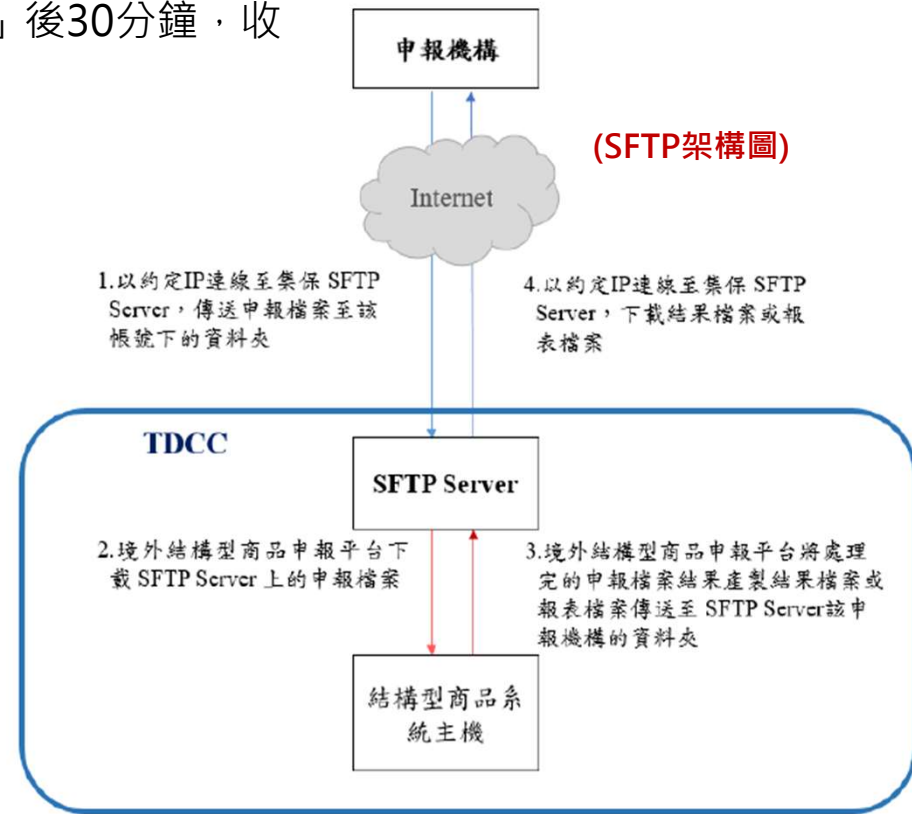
」後30分鐘，收

申報機構

(SFTP架構圖)

Internet

1.以約定IP連線至集保 SFTP Server，傳送申報檔案至該帳號下的資料夾

4.以約定IP連線至集保 SFTP Server，下載結果檔案或報表檔案

TDCC

SFTP Server

2.境外結構型商品申報平台下載 SFTP Server 上的申報檔案

3.境外結構型商品申報平台將處理完的申報檔案結果產製結果檔案或報表檔案傳送至 SFTP Server該申報機構的資料夾

結構型商品系統主機